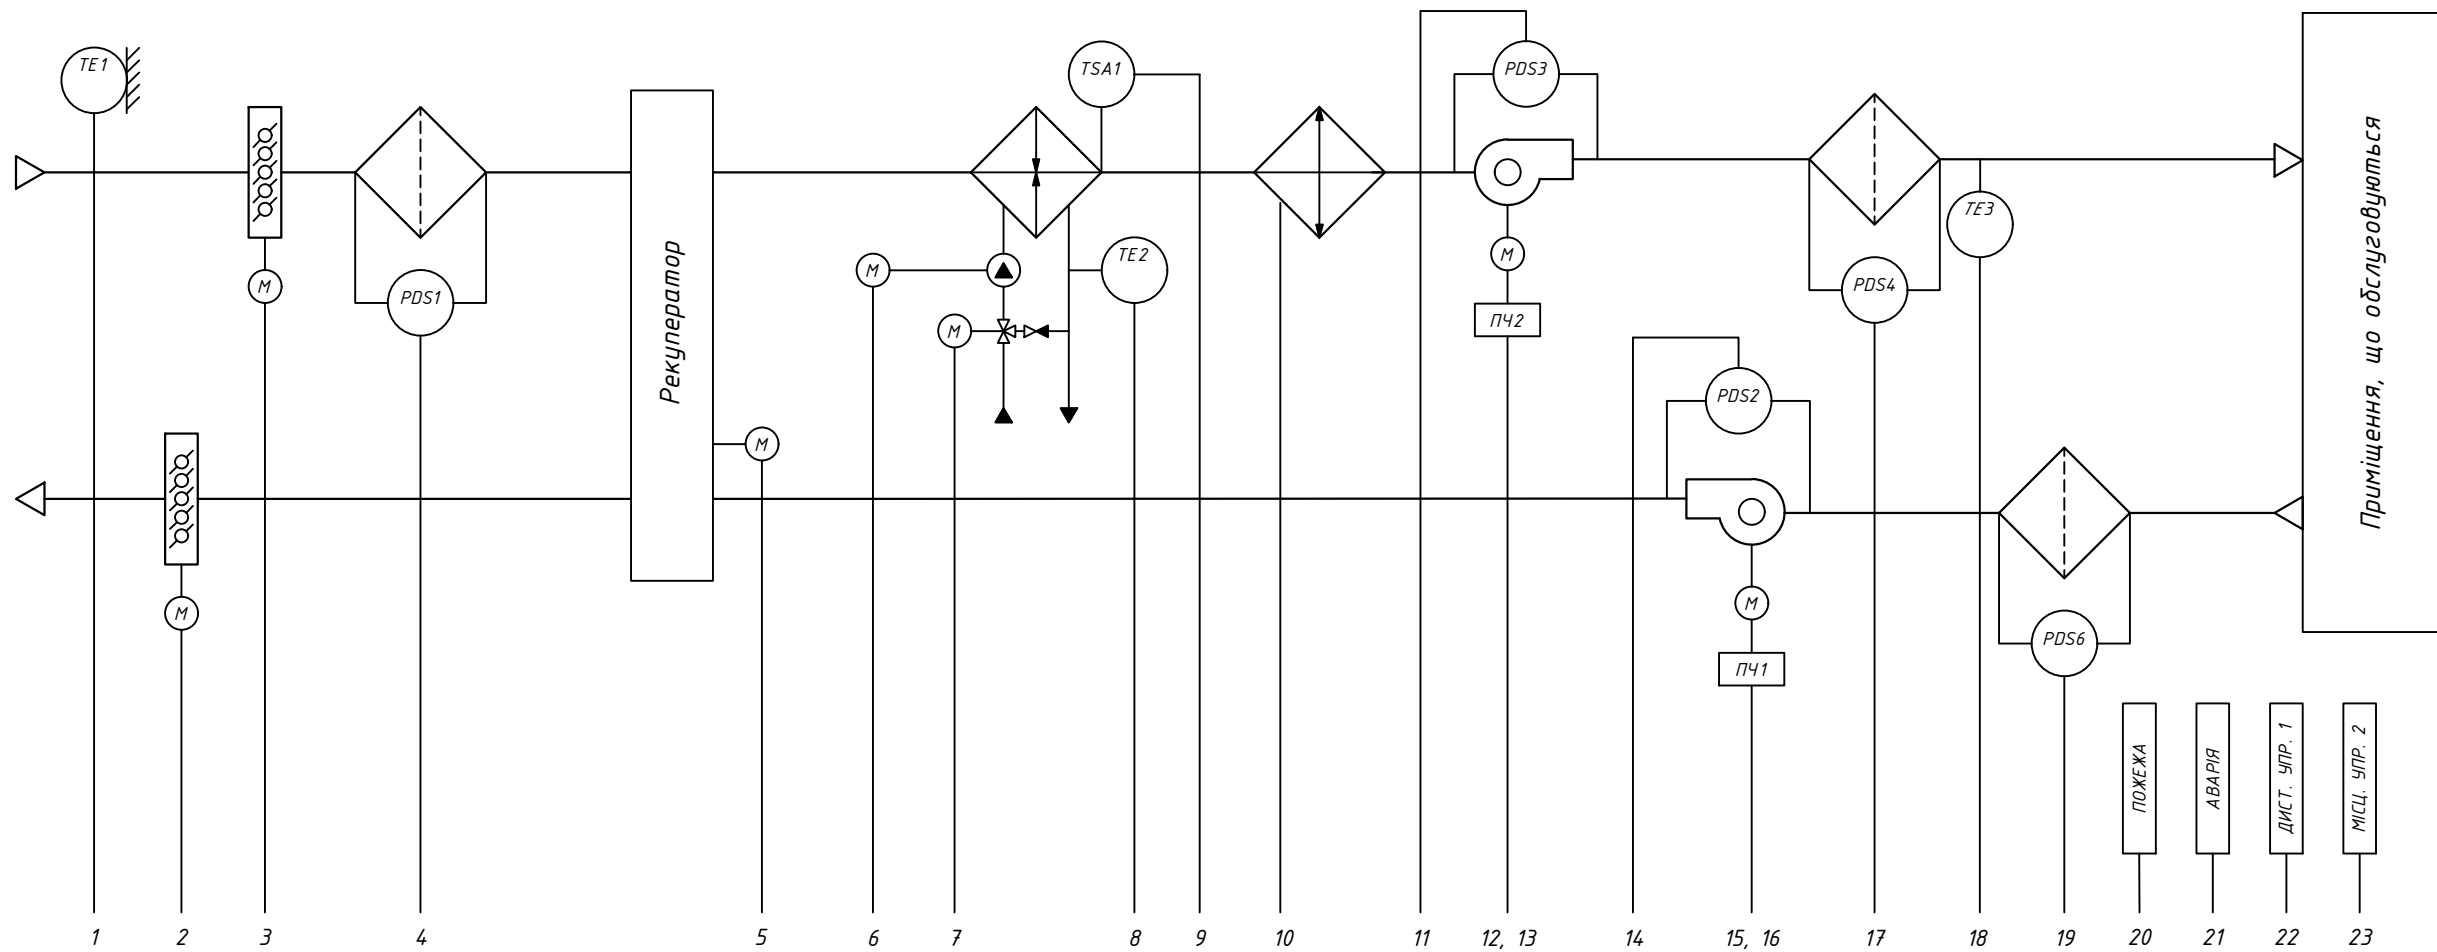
TE1

TSA1

PDS3

Приміщення, що обслуговуються

Рекуператор

M

PDS1

M

TE2

M

ПЧ2

TE3

PDS4

PDS2

M

M

M

ПЧ1

PDS6

ПОЖЕЖА

АВАРІЯ

ДИСТ. УПР. 1

МІСЦ. УПР. 2

1 2 3 4 5 6 7 8 9 10 11 12, 13 14 15, 16 17 18 19 20 21 22 23